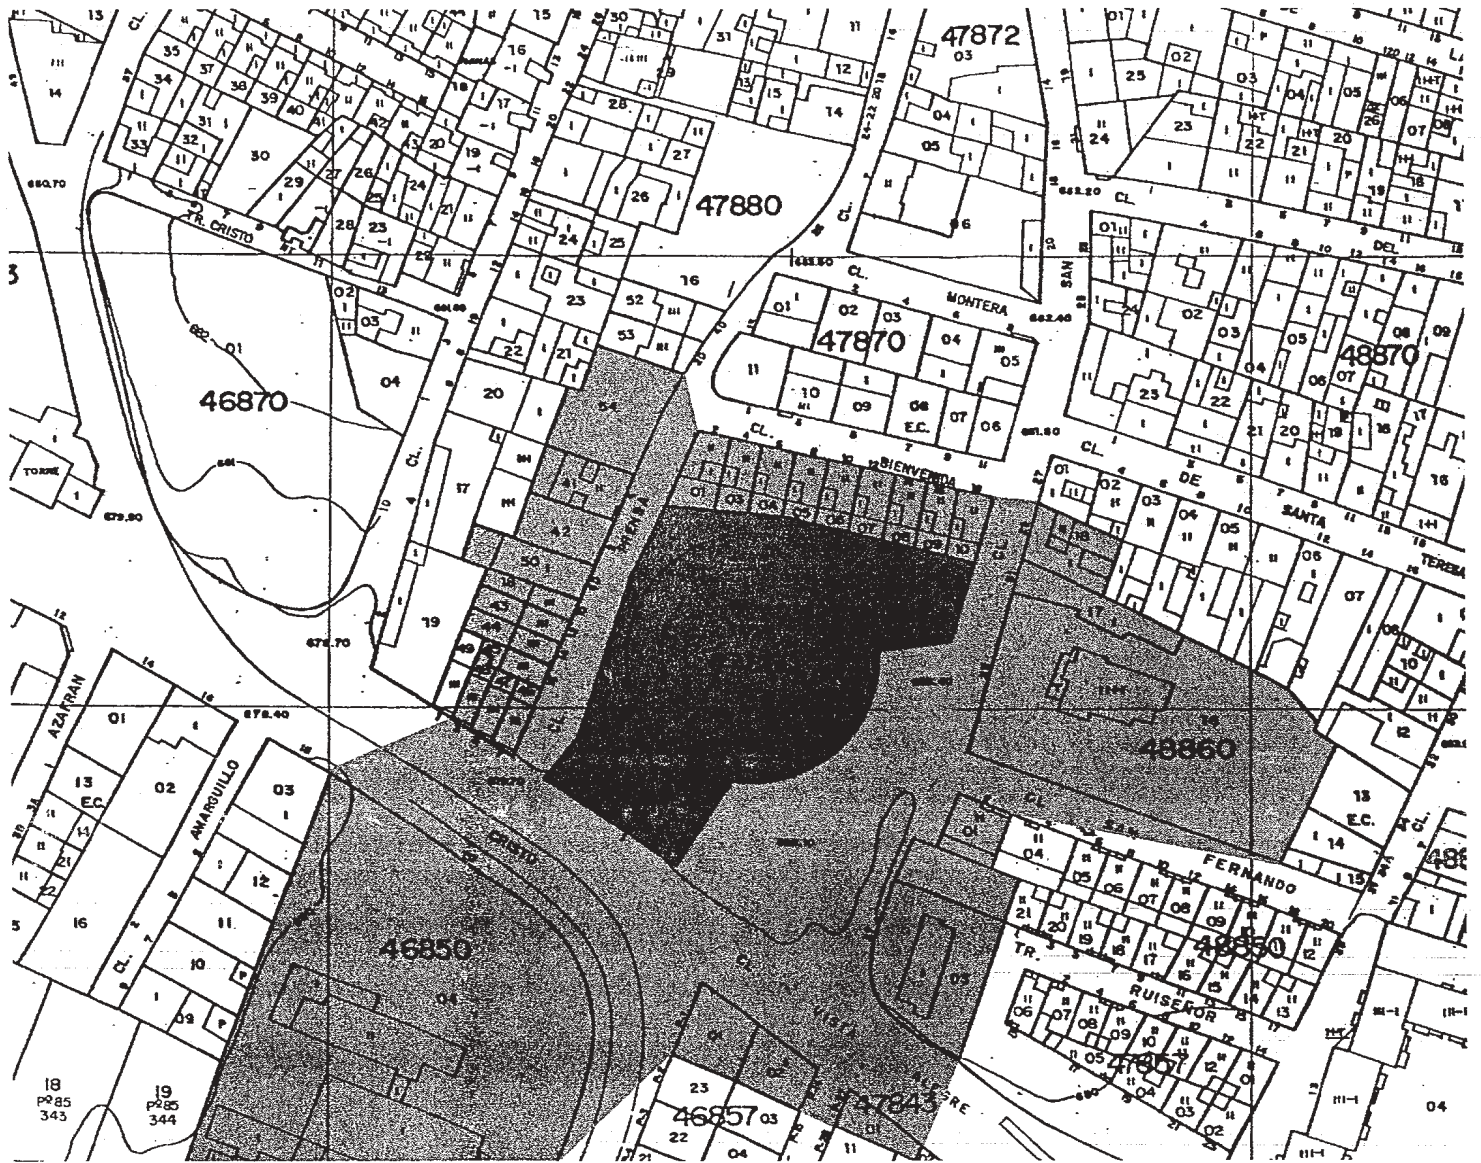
47872
47880
46870
47870
48870
48860
46850
48850
46857
47843
47861
TR. CRISTO
CL. MONTERA
CL. BIENVENIDA
CL. DE SANTA TERESA
CL. FERNANDO
TR. RUISEÑOR
CRISTO
CL. VISTA ALEGRE
AZAKRAN
ANARGUILLO
SAN
DEL
TORRE
E.C.
E.C.
E.C.
18 Pº85 343
19 Pº85 344